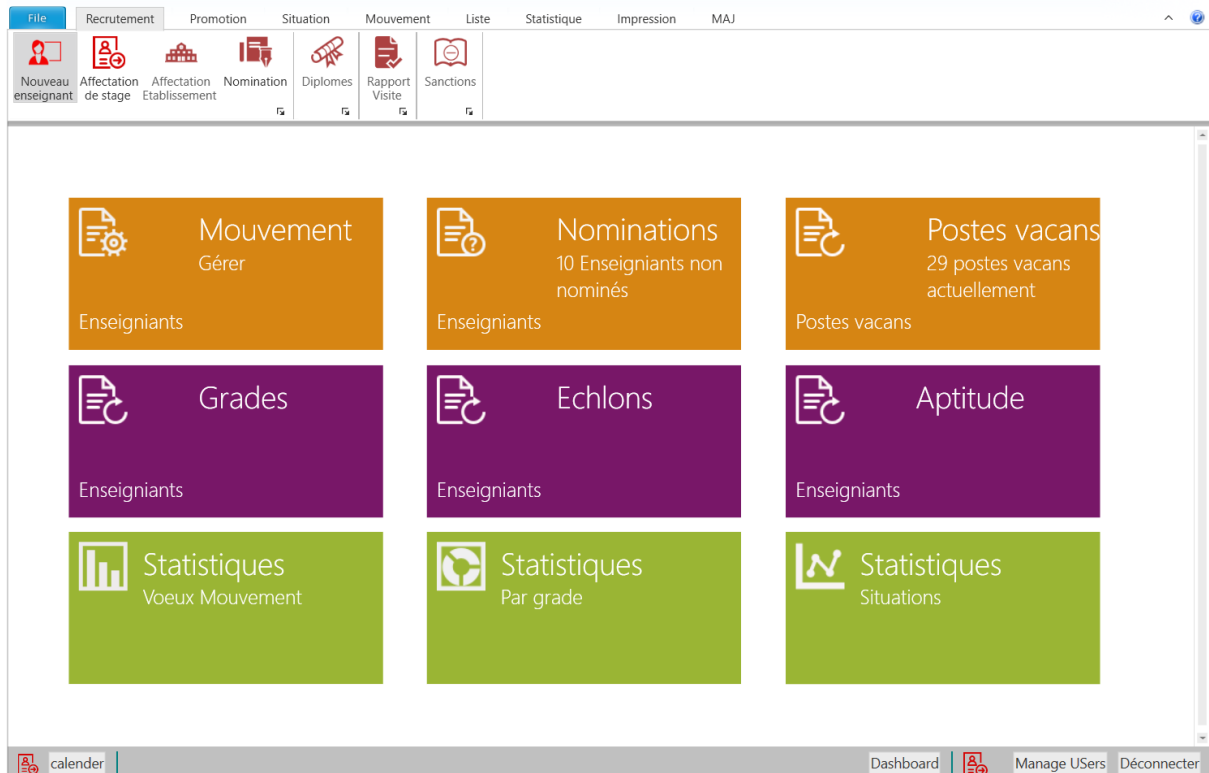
File Recrutement Promotion Situation Mouvement Liste Statistique Impression MAJ

Nouveau enseignant
Affectation de stage
Affectation Etablissement
Nomination
Diplomes
Rapport Visite
Sanctions

Mouvement
Gérer
Enseigniants

Nominations
10 Enseigniants non nominés
Enseigniants

Postes vacans
29 postes vacans actuellement
Postes vacans

Grades
Enseigniants

Echlons
Enseigniants

Aptitude
Enseigniants

Statistiques
Voeux Mouvement

Statistiques
Par grade

Statistiques
Situations

calender
Dashboard
Manage USers
Déconnecter